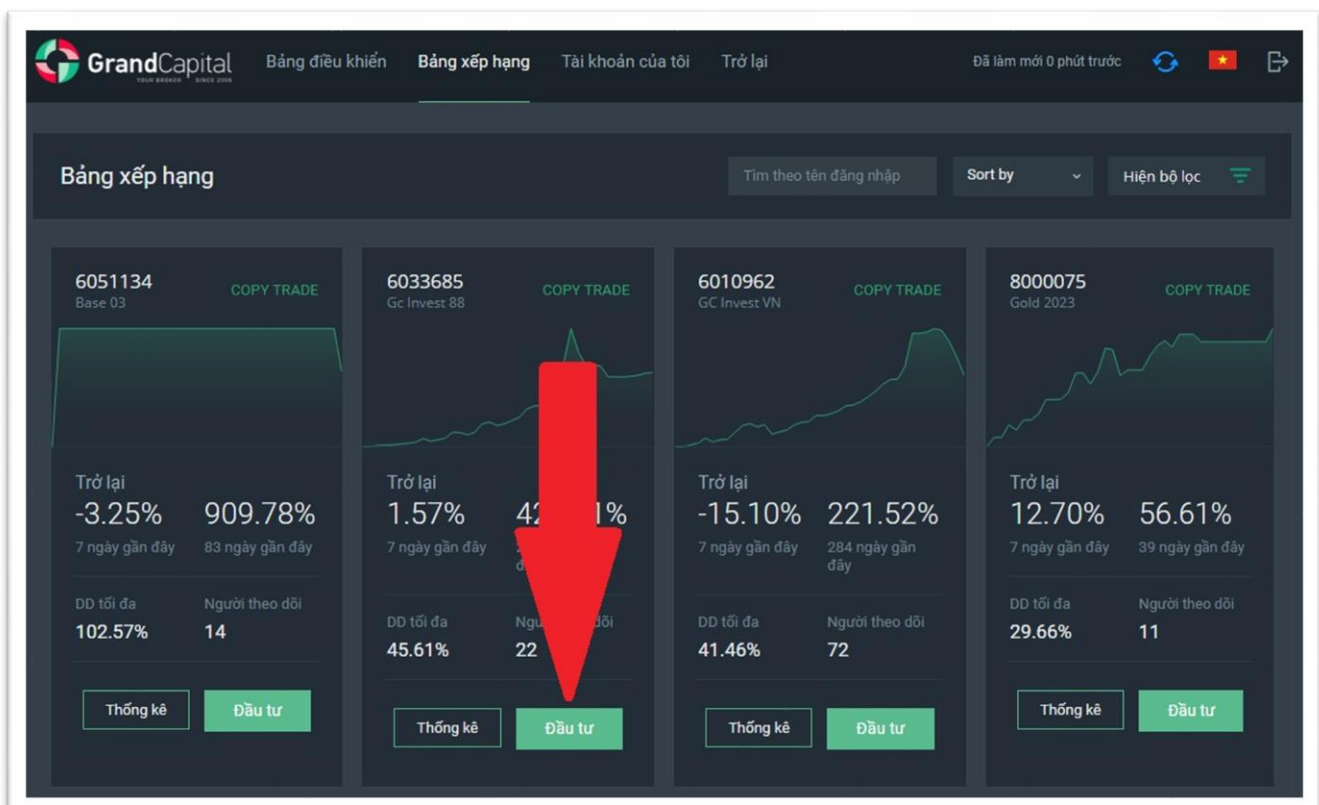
GrandCapital
YOUR BROKER SINCE 2006

Bảng điều khiển Bảng xếp hạng Tài khoản của tôi Trở lại

Đã làm mới 0 phút trước

Bảng xếp hạng

Tìm theo tên đăng nhập

Sort by

Hiện bộ lọc

6051134
Base 03
COPY TRADE

Trở lại
-3.25%
7 ngày gần đây
909.78%
83 ngày gần đây

DD tối đa
102.57%
Người theo dõi
14

Thống kê
Đầu tư

6033685
Gc Invest 88
COPY TRADE

Trở lại
1.57%
7 ngày gần đây
42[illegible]1%
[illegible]

DD tối đa
45.61%
Ngư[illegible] dõi
22

Thống kê
Đầu tư

6010962
GC Invest VN
COPY TRADE

Trở lại
-15.10%
7 ngày gần đây
221.52%
284 ngày gần đây

DD tối đa
41.46%
Người theo dõi
72

Thống kê
Đầu tư

8000075
Gold 2023
COPY TRADE

Trở lại
12.70%
7 ngày gần đây
56.61%
39 ngày gần đây

DD tối đa
29.66%
Người theo dõi
11

Thống kê
Đầu tư